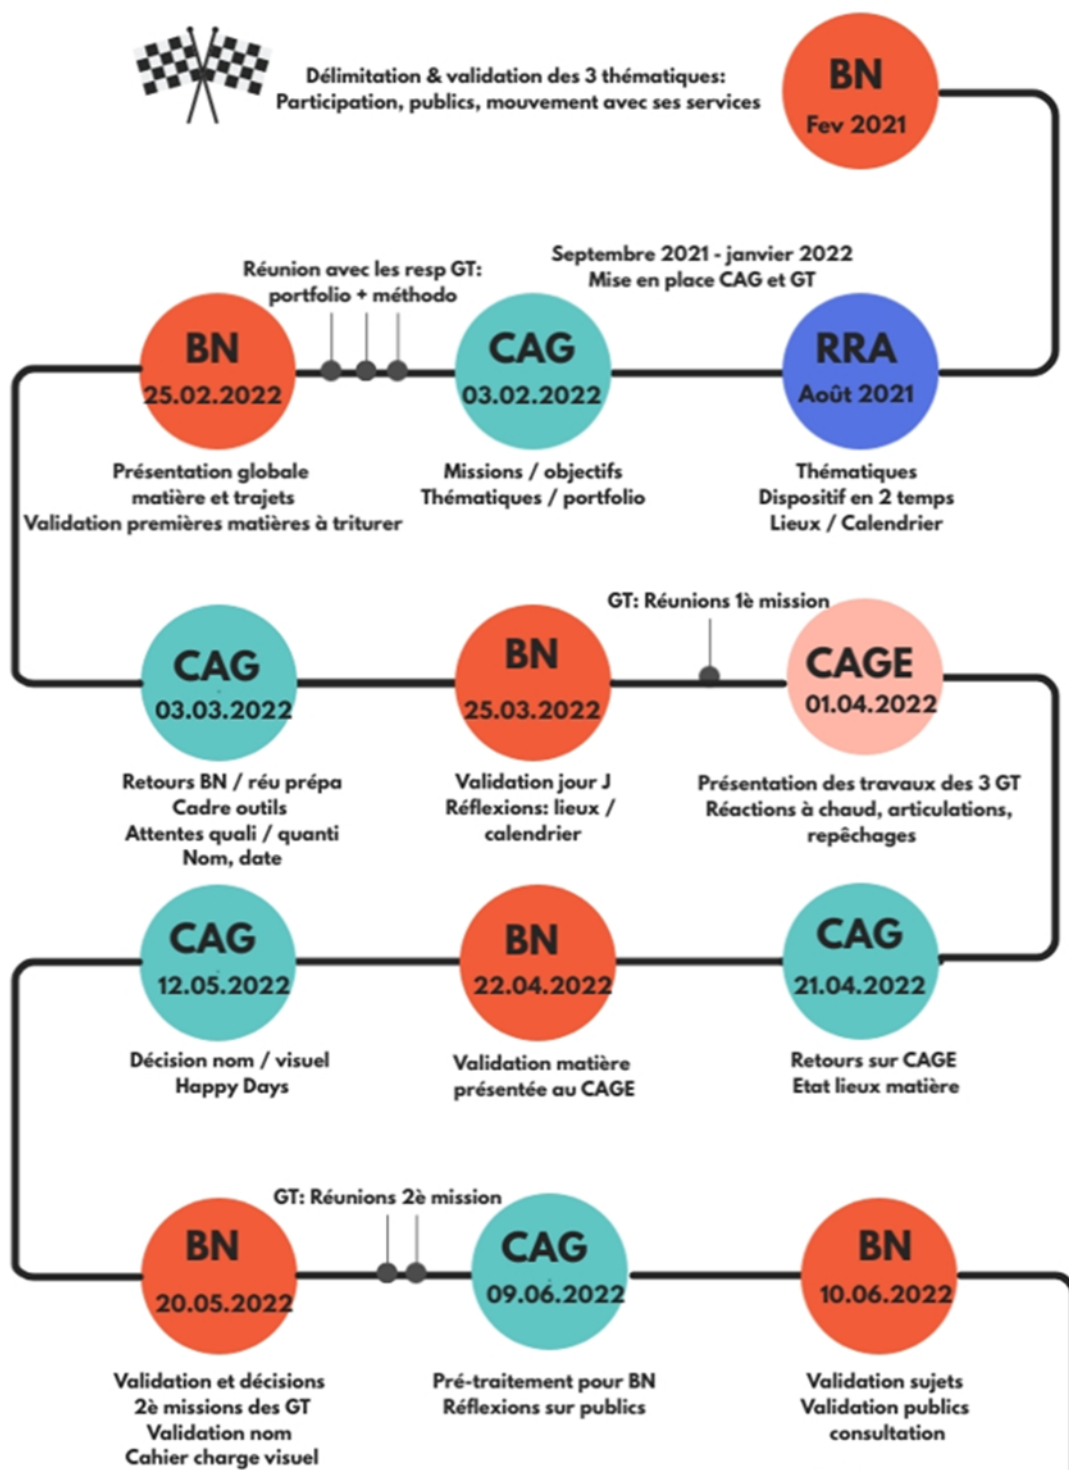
Délimitation & validation des 3 thématiques: Participation, publics, mouvement avec ses services

BN
Fev 2021

Septembre 2021 - janvier 2022
Mise en place CAG et GT

RRA
Août 2021

Thématiques
Dispositif en 2 temps
Lieux / Calendrier

Réunion avec les resp GT: portfolio + méthodo

CAG
03.02.2022

Missions / objectifs
Thématiques / portfolio

BN
25.02.2022

Présentation globale
matière et trajets
Validation premières matières à triturer

CAG
03.03.2022

Retours BN / réu prépa
Cadre outils
Attentes quali / quanti
Nom, date

BN
25.03.2022

Validation jour J
Réflexions: lieux / calendrier

GT: Réunions 1è mission

CAGE
01.04.2022

Présentation des travaux des 3 GT
Réactions à chaud, articulations, repêchages

CAG
21.04.2022

Retours sur CAGE
Etat lieux matière

BN
22.04.2022

Validation matière présentée au CAGE

CAG
12.05.2022

Décision nom / visuel
Happy Days

BN
20.05.2022

Validation et décisions
2è missions des GT
Validation nom
Cahier charge visuel

GT: Réunions 2è mission

CAG
09.06.2022

Pré-traitement pour BN
Réflexions sur publics

BN
10.06.2022

Validation sujets
Validation publics
consultation